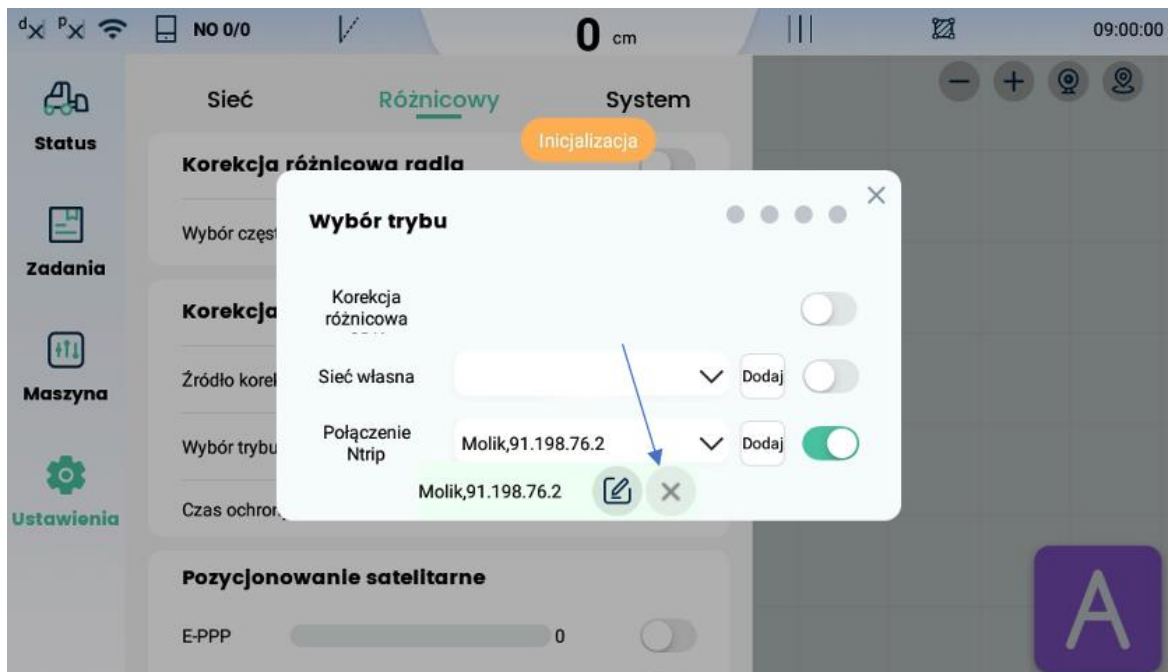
NO 0/0

0 cm

09:00:00

Status

Zadania

Maszyna

Ustawienia

Sieć

Różnicowy

System

Inicjalizacja

Korekcja różnicowa radia

Wybór częst

Korekcja

Źródło korel

Wybór trybu

Czas ochron

Wybór trybu

Korekcja różnicowa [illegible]

Sieć własna

Dodaj

Połączenie Ntrip

Molik,91.198.76.2

Dodaj

Molik,91.198.76.2

Pozycjonowanie satelitarne

E-PPP

0

A